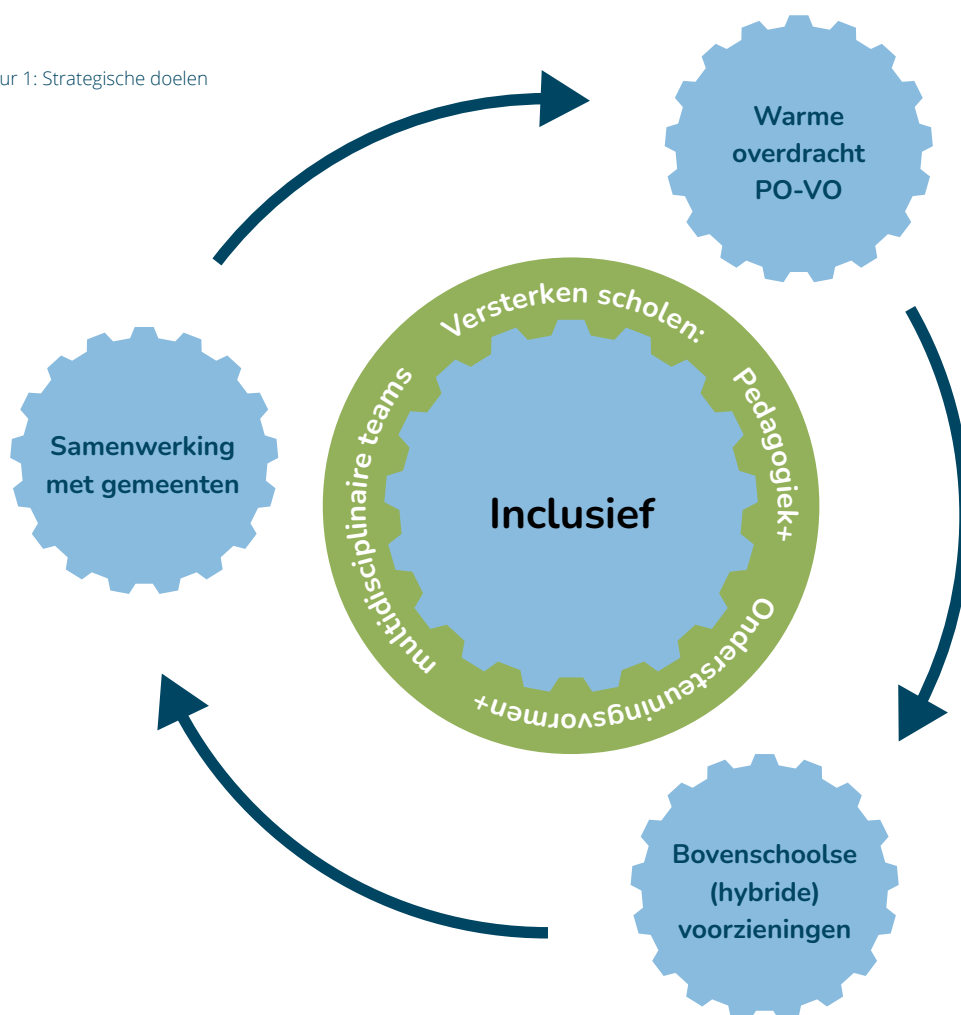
ur 1: Strategische doelen

Warme overdracht PO-VO

Samenwerking met gemeenten

Versterken scholen: Pedagogiek+ Ondersteuningsvormen+ multidisciplinaire teams

Inclusief

Bovenschoolse (hybride) voorzieningen